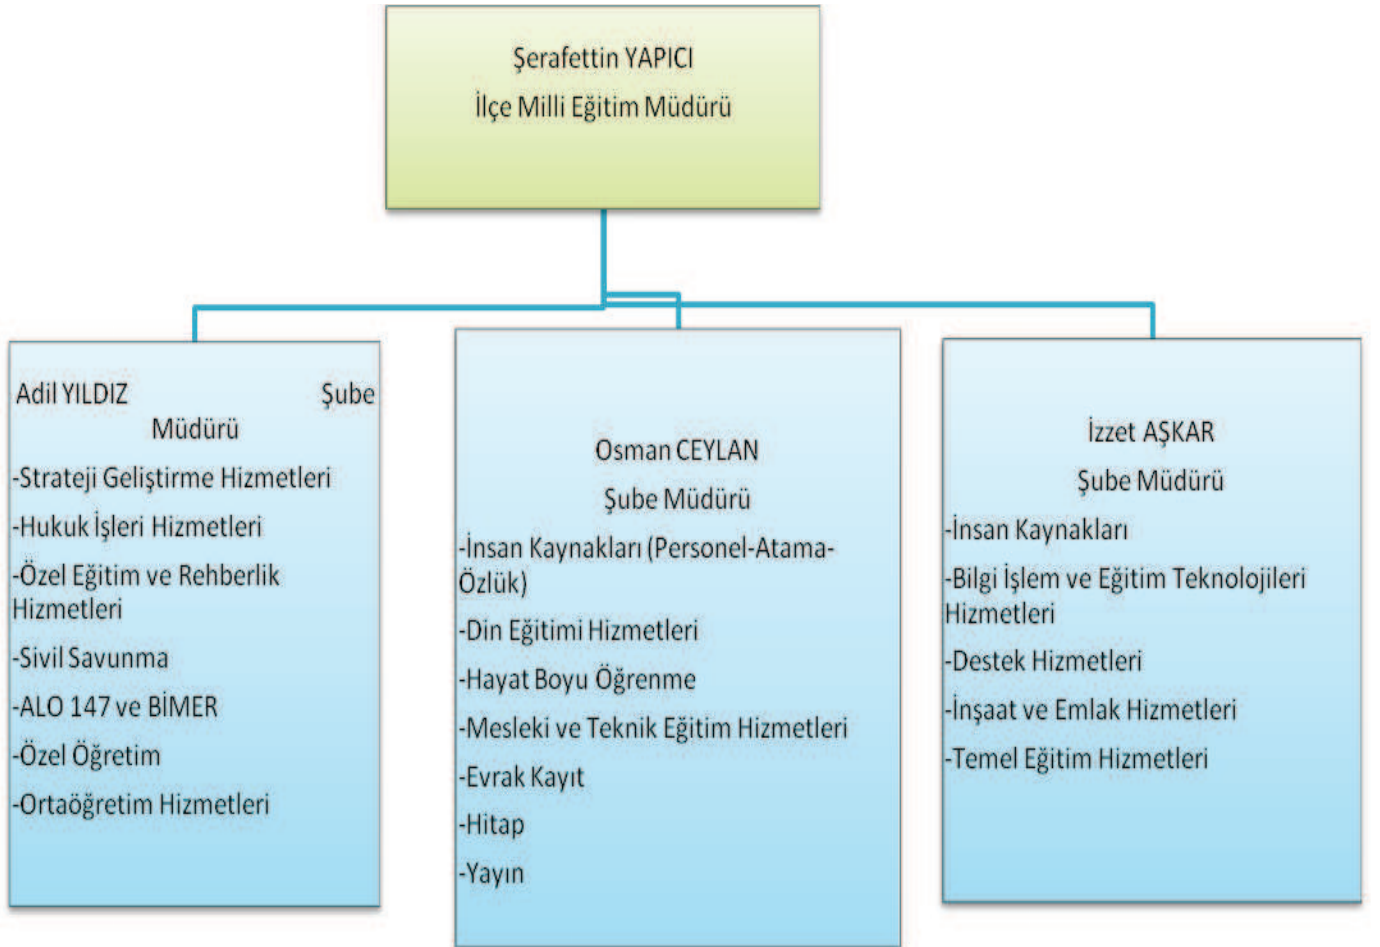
Şerafettin YAPICI
İlçe Milli Eğitim Müdürü

Adil YILDIZ Şube Müdürü
-Strateji Geliştirme Hizmetleri
-Hukuk İşleri Hizmetleri
-Özel Eğitim ve Rehberlik Hizmetleri
-Sivil Savunma
-ALO 147 ve BİMER
-Özel Öğretim
-Ortaöğretim Hizmetleri

Osman CEYLAN
Şube Müdürü
-İnsan Kaynakları (Personel-Atama-Özlük)
-Din Eğitimi Hizmetleri
-Hayat Boyu Öğrenme
-Mesleki ve Teknik Eğitim Hizmetleri
-Evrak Kayıt
-Hitap
-Yayın

İzzet AŞKAR
Şube Müdürü
-İnsan Kaynakları
-Bilgi İşlem ve Eğitim Teknolojileri Hizmetleri
-Destek Hizmetleri
-İnşaat ve Emlak Hizmetleri
-Temel Eğitim Hizmetleri